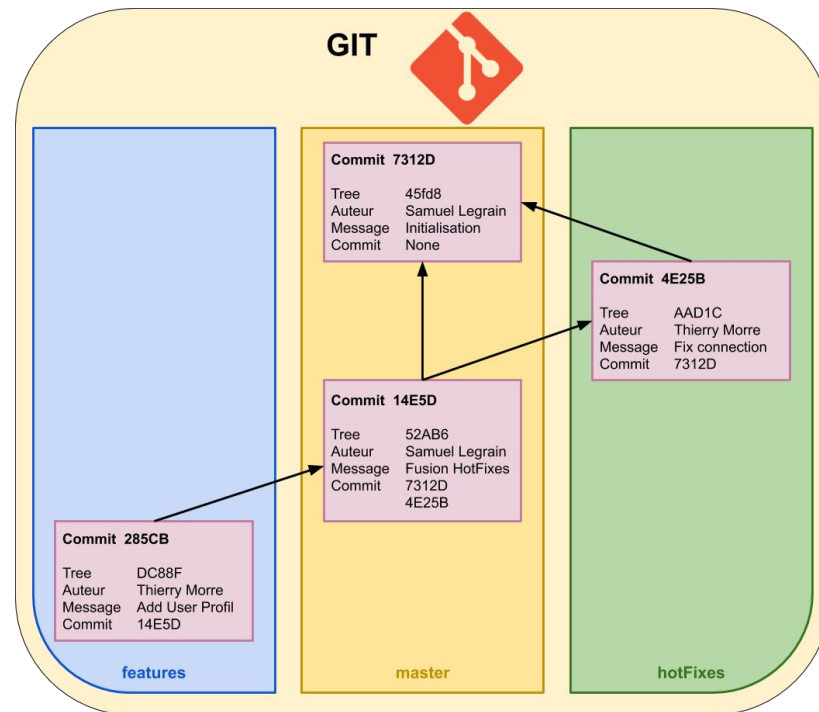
GIT

Commit 7312D

| | |
|---|---|
| Tree | 45fd8 |
| Auteur | Samuel Legrain |
| Message | Initialisation |
| Commit | None |

Commit 4E25B

| | |
|---|---|
| Tree | AAD1C |
| Auteur | Thierry Morre |
| Message | Fix connection |
| Commit | 7312D |

Commit 14E5D

| | |
|---|---|
| Tree | 52AB6 |
| Auteur | Samuel Legrain |
| Message | Fusion HotFixes |
| Commit | 7312D |
| | 4E25B |

Commit 285CB

| | |
|---|---|
| Tree | DC88F |
| Auteur | Thierry Morre |
| Message | Add User Profil |
| Commit | 14E5D |

features

master

hotFixes